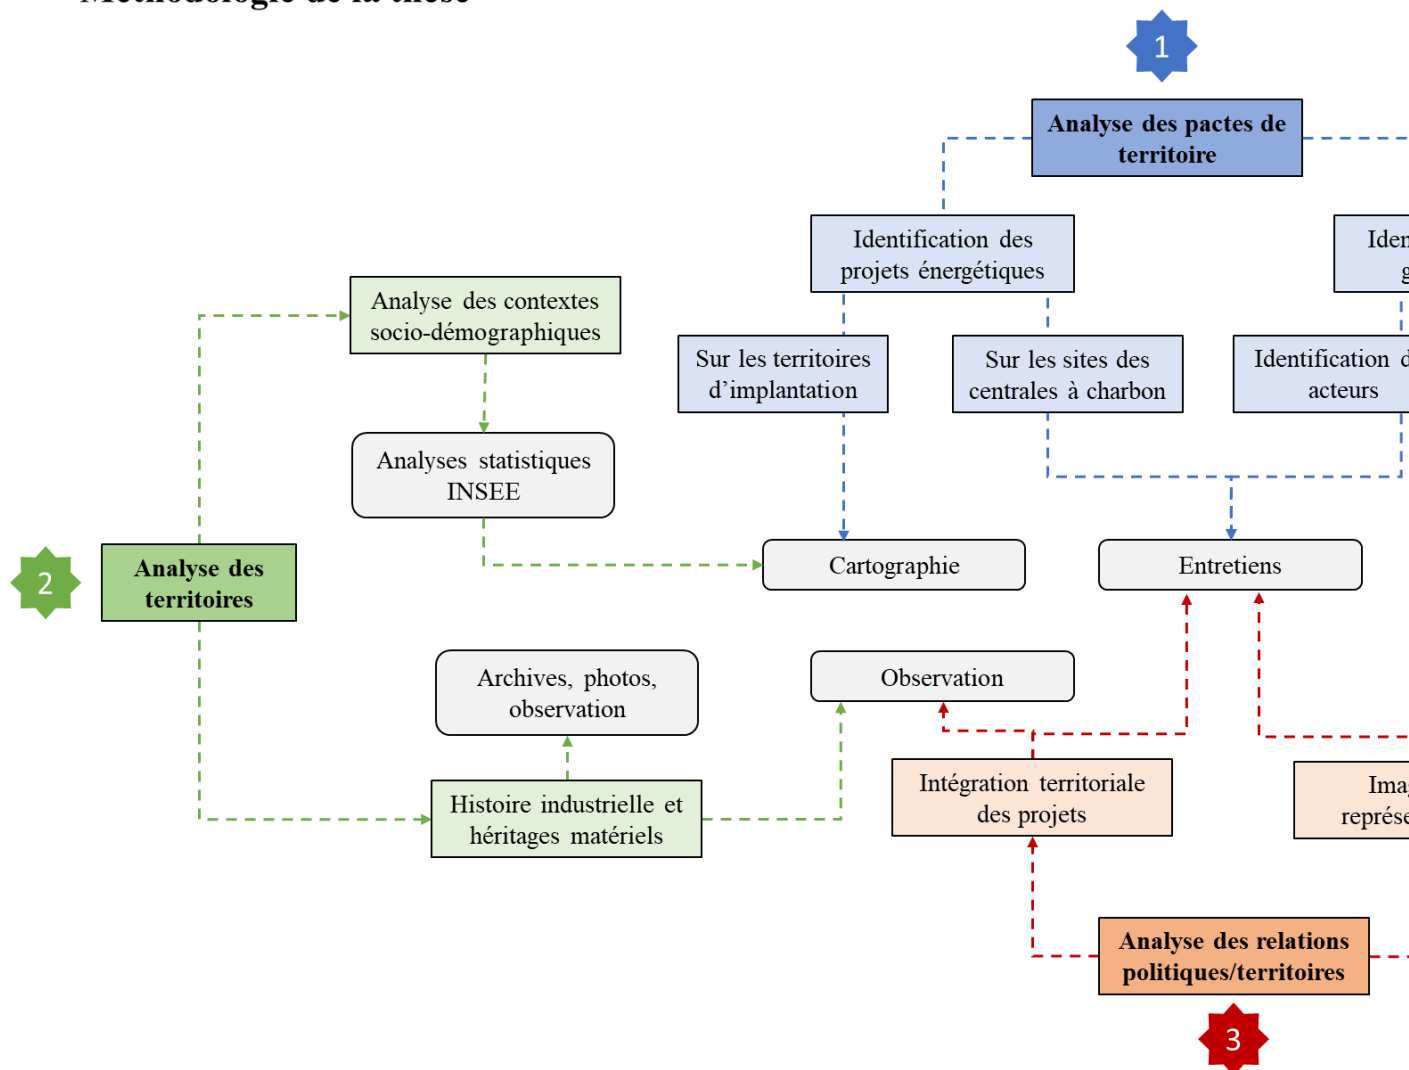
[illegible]

1

Analyse des pactes de territoire

Identification des projets énergétiques

Iden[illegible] g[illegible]

Analyse des contextes socio-démographiques

Sur les territoires d'implantation

Sur les sites des centrales à charbon

Identification d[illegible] acteurs

Analyses statistiques INSEE

2

Analyse des territoires

Cartographie

Entretiens

Archives, photos, observation

Observation

Histoire industrielle et héritages matériels

Intégration territoriale des projets

Ima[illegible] représ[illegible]

Analyse des relations politiques/territoires

3